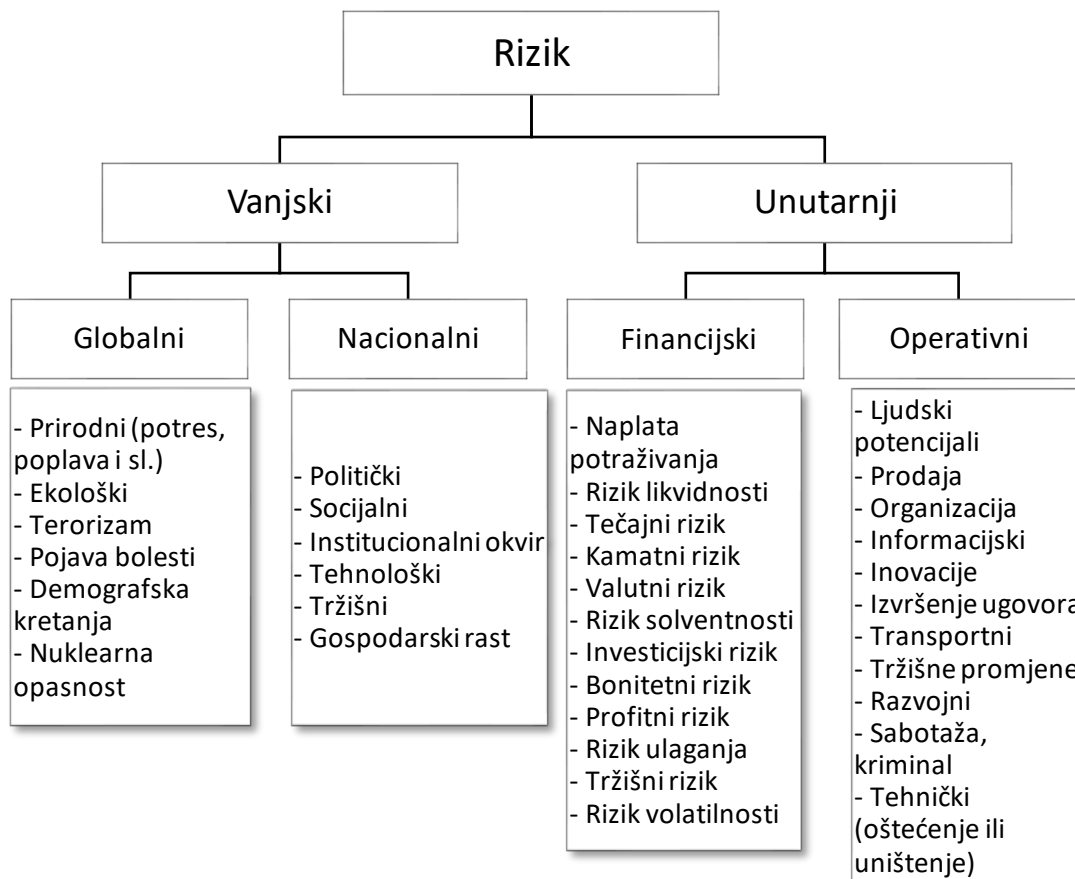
Rizik

Vanjski

Unutarnji

Globalni

Nacionalni

Financijski

Operativni

- Prirodni (potres, poplava i sl.)
- Ekološki
- Terorizam
- Pojava bolesti
- Demografska kretanja
- Nuklearna opasnost

- Politički
- Socijalni
- Institucionalni okvir
- Tehnološki
- Tržišni
- Gospodarski rast

- Naplata potraživanja
- Rizik likvidnosti
- Tečajni rizik
- Kamatni rizik
- Valutni rizik
- Rizik solventnosti
- Investicijski rizik
- Bonitetni rizik
- Profitni rizik
- Rizik ulaganja
- Tržišni rizik
- Rizik volatilnosti

- Ljudski potencijali
- Prodaja
- Organizacija
- Informacijski
- Inovacije
- Izvršenje ugovora
- Transportni
- Tržišne promjene
- Razvojni
- Sabotaža, kriminal
- Tehnički (oštećenje ili uništenje)